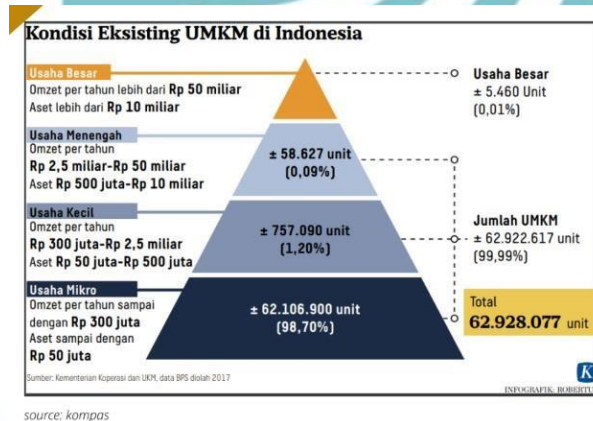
Kondisi Eksisting UMKM di Indonesia

Usaha Besar
Omzet per tahun lebih dari **Rp 50 miliar**
Aset lebih dari **Rp 10 miliar**

Usaha Besar
± 5.460 Unit
(0,01%)

Usaha Menengah
Omzet per tahun
**Rp 2,5 miliar-Rp 50 miliar**
Aset **Rp 500 juta-Rp 10 miliar**

± 58.627 unit
(0,09%)

Usaha Kecil
Omzet per tahun
**Rp 300 juta-Rp 2,5 miliar**
Aset **Rp 50 juta-Rp 500 juta**

± 757.090 unit
(1,20%)

Jumlah UMKM
± 62.922.617 unit
(99,99%)

Usaha Mikro
Omzet per tahun sampai dengan **Rp 300 juta**
Aset sampai dengan **Rp 50 juta**

± 62.106.900 unit
(98,70%)

Total
**62.928.077** unit

Sumber: Kementerian Koperasi dan UKM, data BPS diolah 2017

K
INFOGRAFIK: ROBERTU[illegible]

source: kompas